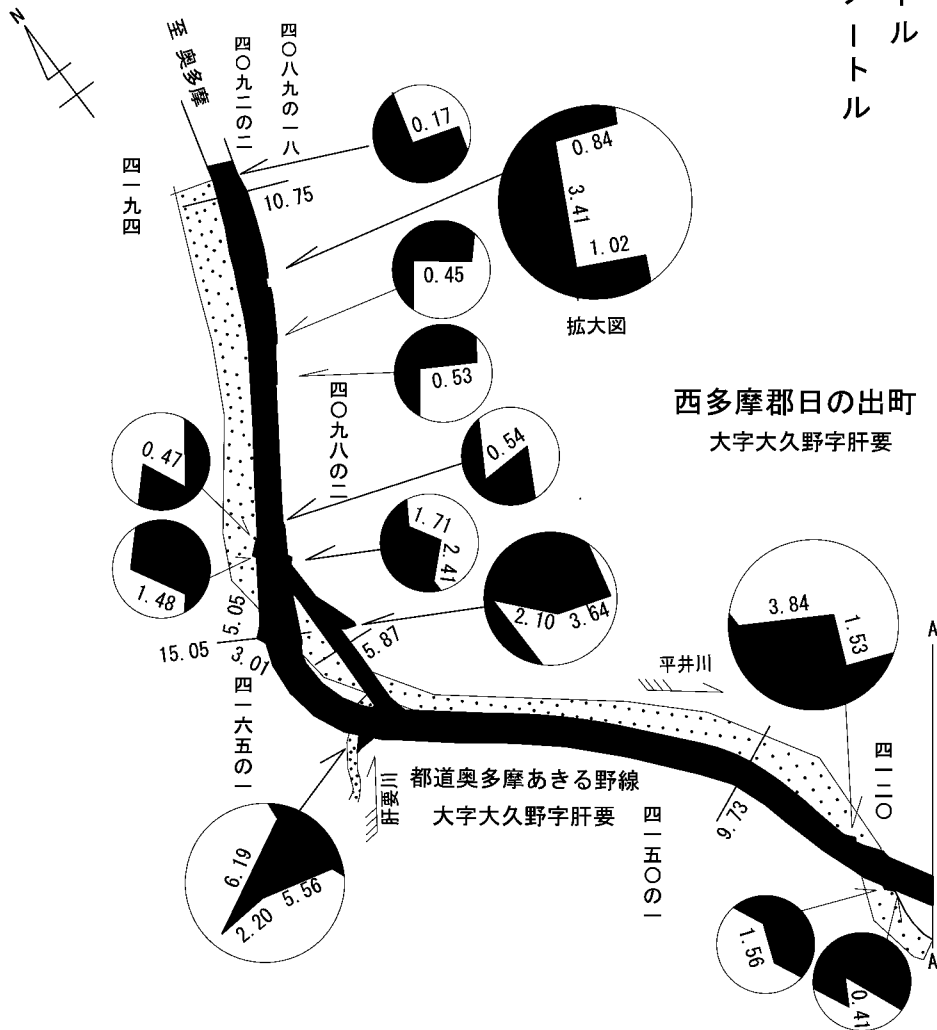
ル
ートル
ル

N

至奥多摩

四〇八九の一八

四〇九二の二

10.75

四一九四

0.17

0.84
3.41
1.02

拡大図

0.45

0.53

四〇九八の二

西多摩郡日の出町
大字大久野字肝要

0.54

0.47

1.71
2.41

1.48

2.10
3.64

5.05
15.05
3.01
5.87

3.84
1.53

平井川

A

四一六五の一

肝要川

都道奥多摩あきる野線
大字大久野字肝要

四一五〇の一

9.73

四一二〇

6.19
2.20
5.56

1.56

0.41

A